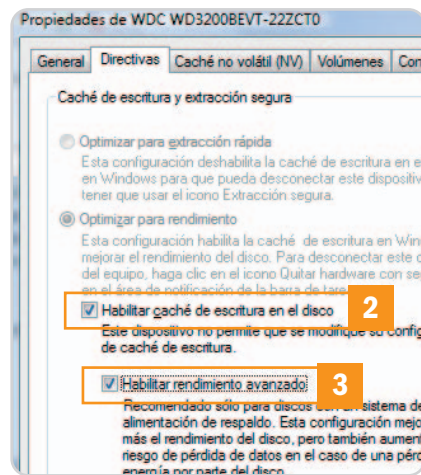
Propiedades de WDC WD3200BEVT-22ZCT0

General | Directivas | Caché no volátil (NV) | Volúmenes | Con

Caché de escritura y extracción segura

Optimizar para extracción rápida
Esta configuración deshabilita la caché de escritura en e en Windows para que pueda desconectar este dispositiv tener que usar el icono Extracción segura.

Optimizar para rendimiento
Esta configuración habilita la caché de escritura en Win mejorar el rendimiento del disco. Para desconectar este del equipo, haga clic en el icono Quitar hardware con seg en el área de notificación de la barra de tare

Habilitar caché de escritura en el disco 2
Este dispositivo no permite que se modifique su config de caché de escritura.

Habilitar rendimiento avanzado 3
Recomendado sólo para discos con un sistema de alimentación de respaldo. Esta configuración mejo más el rendimiento del disco, pero también aument riesgo de pérdida de datos en el caso de una pérdid energía por parte del disco.